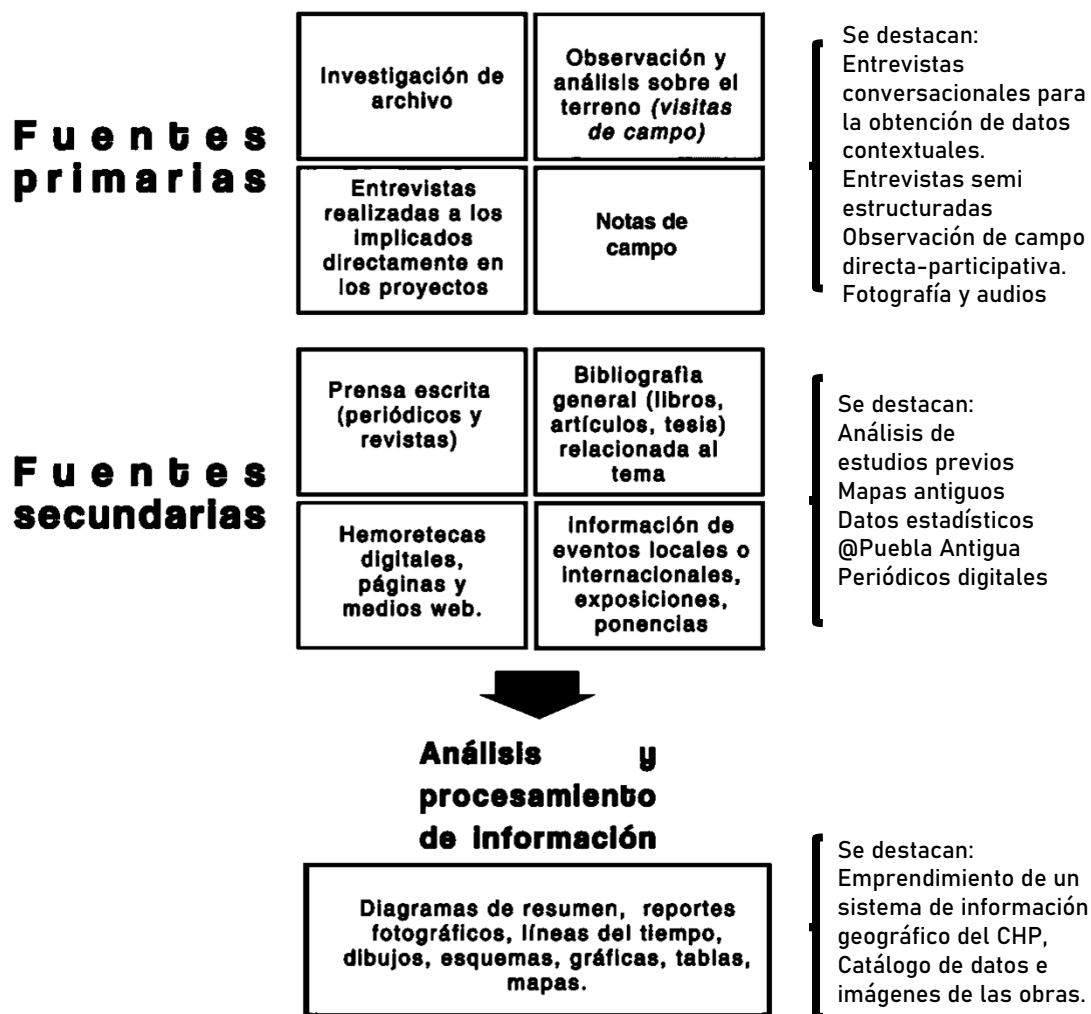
Fuentes primarias

Investigación de archivo

Observación y análisis sobre el terreno *(visitas de campo)*

Entrevistas realizadas a los implicados directamente en los proyectos

Notas de campo

Se destacan:
Entrevistas conversacionales para la obtención de datos contextuales.
Entrevistas semi estructuradas
Observación de campo directa-participativa.
Fotografía y audios

Fuentes secundarias

Prensa escrita (periódicos y revistas)

Bibliografía general (libros, artículos, tesis) relacionada al tema

Hemoretecas digitales, páginas y medios web.

Información de eventos locales o internacionales, exposiciones, ponencias

Se destacan:
Análisis de estudios previos
Mapas antiguos
Datos estadísticos
@Puebla Antigua
Periódicos digitales

Análisis y procesamiento de información

Diagramas de resumen, reportes fotográficos, líneas del tiempo, dibujos, esquemas, gráficas, tablas, mapas.

Se destacan:
Emprendimiento de un sistema de información geográfico del CHP,
Catálogo de datos e imágenes de las obras.